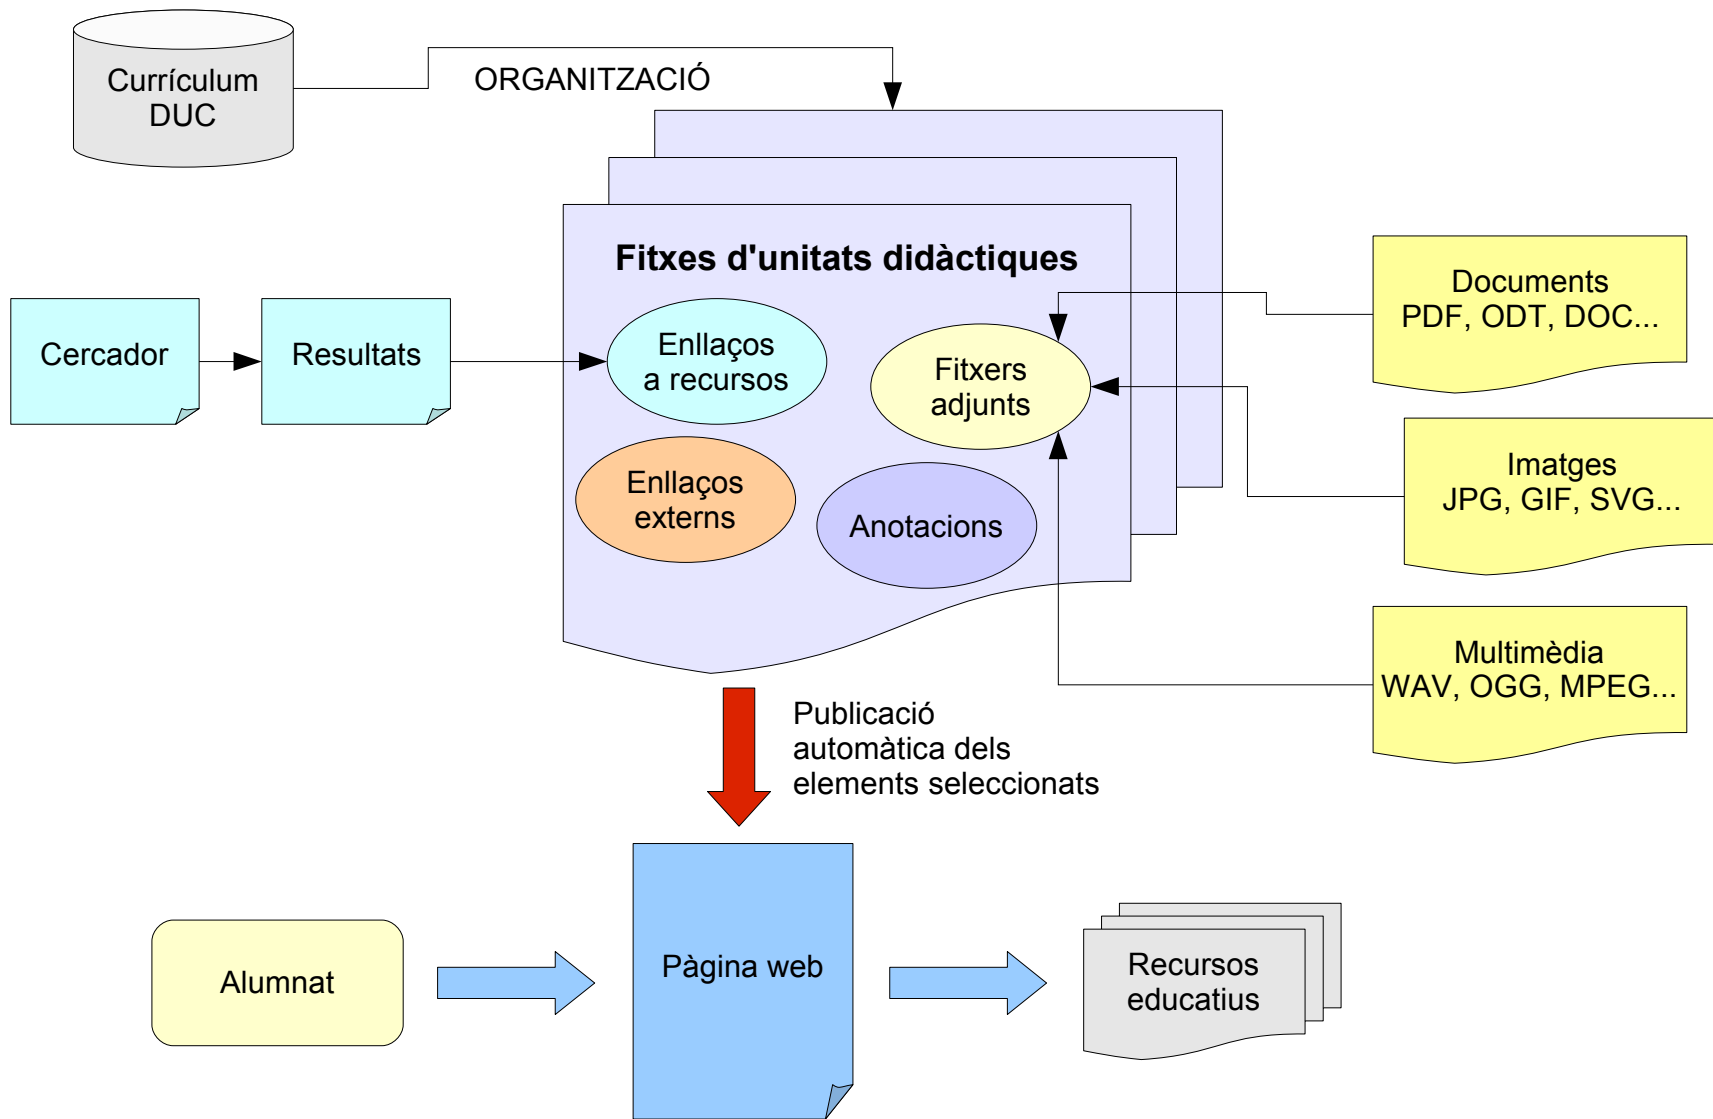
Currículum DUC

ORGANITZACIÓ

Fitxes d'unitats didàctiques

Cercador

Resultats

Enllaços a recursos

Fitxers adjunts

Enllaços externs

Anotacions

Documents PDF, ODT, DOC...

Imatges JPG, GIF, SVG...

Multimèdia WAV, OGG, MPEG...

Publicació automàtica dels elements seleccionats

Alumnat

Pàgina web

Recursos educatius